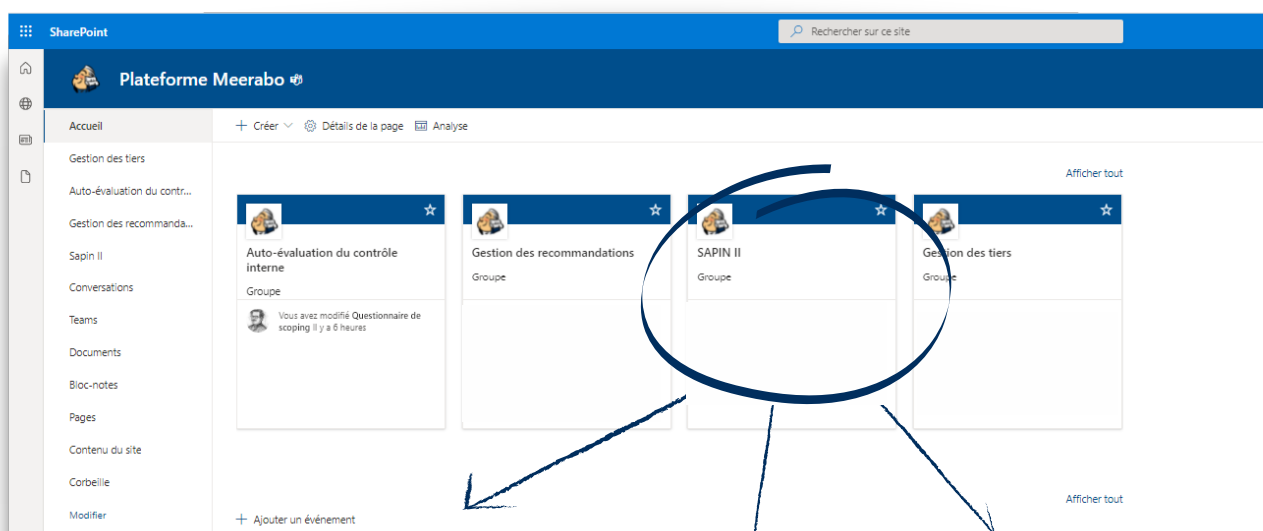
SharePoint

Rechercher sur ce site

Plateforme Meerabo

Accueil
Gestion des tiers
Auto-évaluation du contr...
Gestion des recommanda...
Sapin II
Conversations
Teams
Documents
Bloc-notes
Pages
Contenu du site
Corbeille
Modifier

+ Créer
Détails de la page
Analyse

Afficher tout

Auto-évaluation du contrôle interne
Groupe
Vous avez modifié Questionnaire de scoping Il y a 6 heures

Gestion des recommandations
Groupe

SAPIN II
Groupe

Gestion des tiers
Groupe

Afficher tout

+ Ajouter un événement